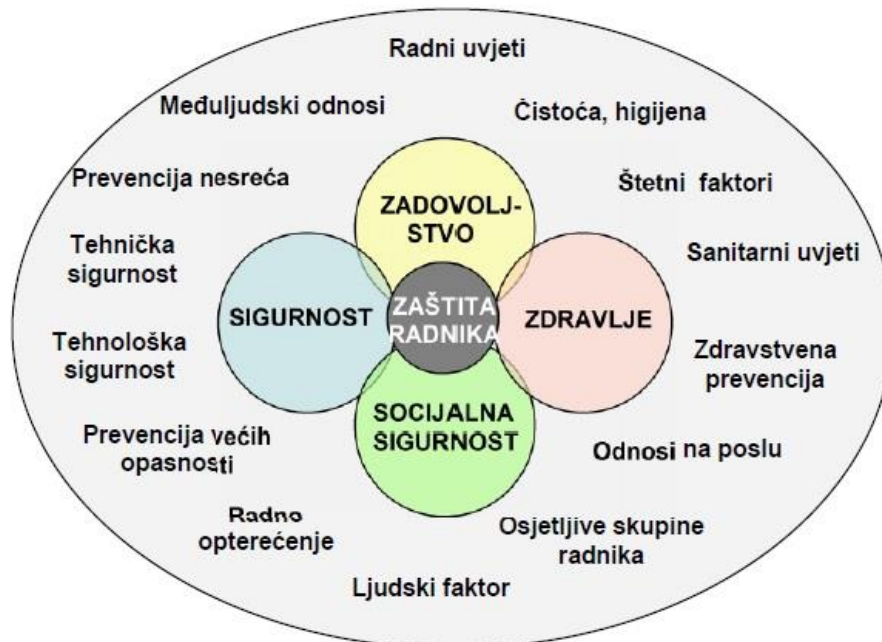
Radni uvjeti

Međuljudski odnosi

Čistoća, higijena

Prevencija nesreća

Štetni faktori

Tehnička sigurnost

Sanitarni uvjeti

ZADOVOLJSTVO

SIGURNOST

ZAŠTITA RADNIKA

ZDRAVLJE

SOCIJALNA SIGURNOST

Tehnološka sigurnost

Zdravstvena prevencija

Prevencija većih opasnosti

Odnosi na poslu

Radno opterećenje

Osjetljive skupine radnika

Ljudski faktor